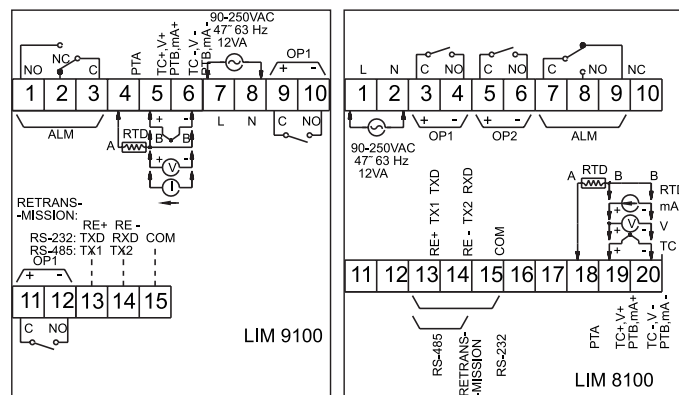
NO NC C PTA TC+,V+ PTB,mA+ TC-,V- PTB,mA- 90-250VAC 47˜63 Hz 12VA OP1

+ -

1 2 3 4 5 6 7 8 9 10

ALM

RTD A B b

+ -

V

I

L N C NO

RETRANS-
-MISSION:

RE+ RE -

RS-232: TXD RXD COM
RS-485: TX1 TX2

OP1

+ -

11 12 13 14 15

C NO

LIM 9100

L N C NO C NO C NO NC

1 2 3 4 5 6 7 8 9 10

90-250VAC
47˜63 Hz
12VA

+ - + -

OP1 OP2 ALM

RE+ TX1 TXD

RE - TX2 RXD

COM

A RTD B B

RTD
mA

V

TC

11 12 13 14 15 16 17 18 19 20

RS-485 RETRANS-
-MISSION RS-232

PTA TC+,V+ PTB,mA+ TC-,V- PTB,mA-

LIM 8100